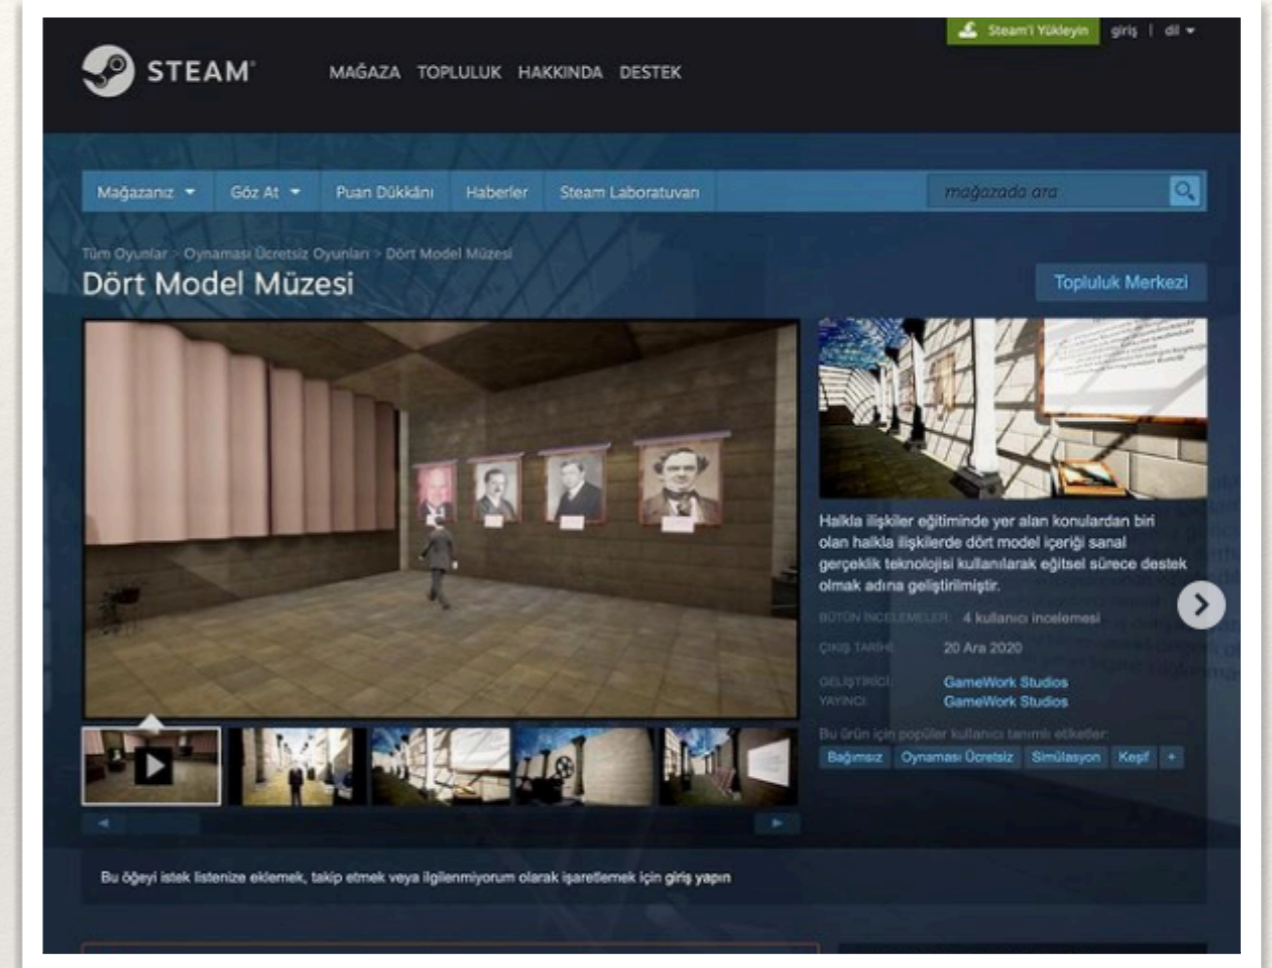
Steam'i Yükleyin giriş | dil

STEAM

MAĞAZA TOPLULUK HAKKINDA DESTEK

Mağazanız Göz At Puan Dükkânı Haberler Steam Laboratuvarı

mağazada ara

Tüm Oyunlar > Oynaması Ücretsiz Oyunlar > Dört Model Müzesi

Dört Model Müzesi

Topluluk Merkezi

Halkla ilişkiler eğitiminde yer alan konulardan biri olan halkla ilişkilerde dört model içeriği sanal gerçeklik teknolojisi kullanılarak eğitsel sürece destek olmak adına geliştirilmiştir.

BÜTÜN İNCELEMELER: 4 kullanıcı incelemesi

ÇIKIŞ TARİHİ: 20 Ara 2020

GELİŞTİRİCİ: GameWork Studios

YAYINCI: GameWork Studios

Bu ürün için popüler kullanıcı tanımlı etiketler:

Bağımsız Oynaması Ücretsiz Simülasyon Keşif +

Bu öğeyi istek listenize eklemek, takip etmek veya ilgilenmiyorum olarak işaretlemek için giriş yapın